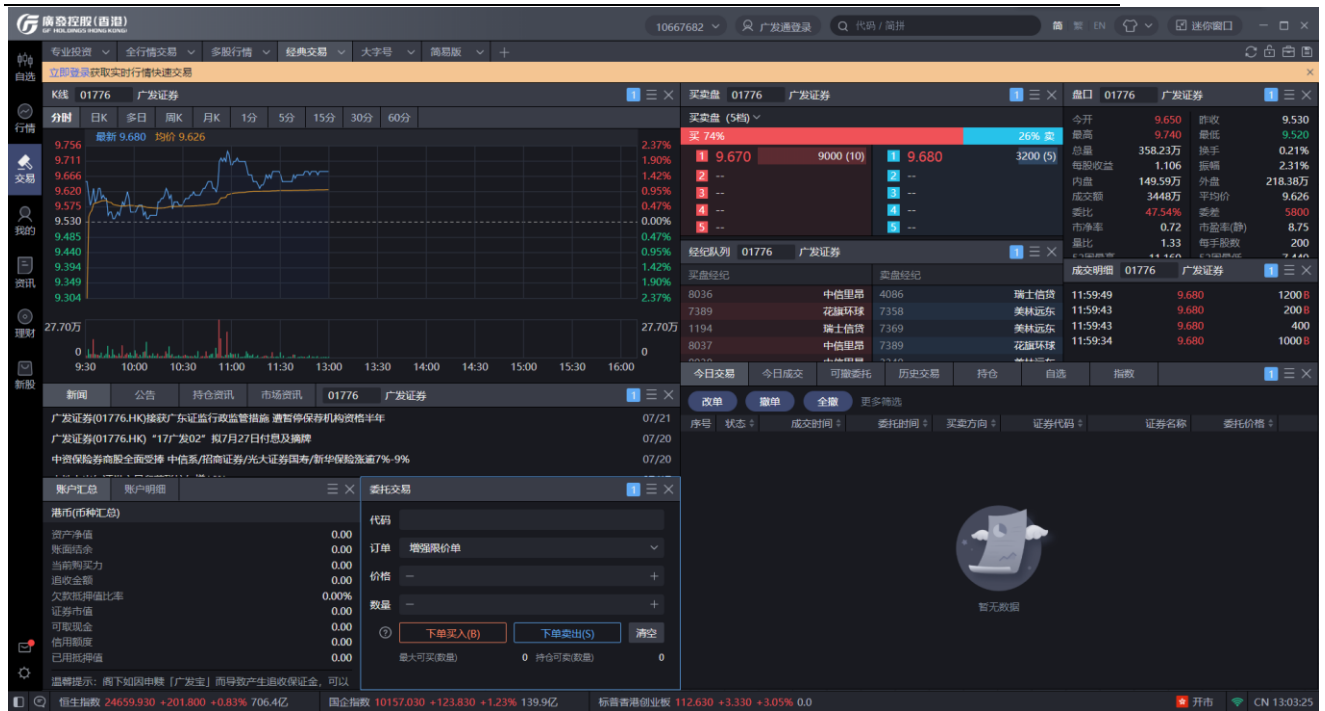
廣發控股(香港) GF HOLDINGS HONG KONG

10667682 广发通登录 代码 / 简拼 繁 EN 迷你窗口

自选 行情 交易 我的 资讯 理财 新股

专业投资 全行情交易 多股行情 经典交易 大字号 简易版 +

立即登录获取实时行情快速交易

K线 01776 广发证券 1

分时 日K 多日 周K 月K 1分 5分 15分 30分 60分

最新 9.680 均价 9.626

9.756 2.37%
9.711 1.90%
9.666 1.42%
9.620 0.95%
9.575 0.47%
9.530 0.00%
9.485 0.47%
9.440 0.95%
9.394 1.42%
9.349 1.90%
9.304 2.37%

27.70万 27.70万
0 0

9:30 10:00 10:30 11:00 11:30 13:00 13:30 14:00 14:30 15:00 15:30 16:00

买卖盘 01776 广发证券 1

买卖盘 (5档)

买 74% 26% 卖

| | | | | | |
|---|---|---|---|---|---|
| 1 | 9.670 | 9000 (10) | 1 | 9.680 | 3200 (5) |
| 2 | -- | | 2 | -- | |
| 3 | -- | | 3 | -- | |
| 4 | -- | | 4 | -- | |
| 5 | -- | | 5 | -- | |

盘口 01776 广发证券 1

| | | | |
|---|---|---|---|
| 今开 | 9.650 | 昨收 | 9.530 |
| 最高 | 9.740 | 最低 | 9.520 |
| 总量 | 358.23万 | 换手 | 0.21% |
| 每股收益 | 1.106 | 振幅 | 2.31% |
| 内盘 | 149.59万 | 外盘 | 218.38万 |
| 成交额 | 3448万 | 平均价 | 9.626 |
| 委比 | 47.54% | 委差 | 5800 |
| 市净率 | 0.72 | 市盈率(静) | 8.75 |
| 量比 | 1.33 | 每手股数 | 200 |

经纪队列 01776 广发证券 1

| 买盘经纪 | | 卖盘经纪 | |
|---|---|---|---|
| 8036 | 中信里昂 | 4086 | 瑞士信贷 |
| 7389 | 花旗环球 | 7358 | 美林远东 |
| 1194 | 瑞士信贷 | 7369 | 美林远东 |
| 8037 | 中信里昂 | 7389 | 花旗环球 |

成交明细 01776 广发证券 1

| | | |
|---|---|---|
| 11:59:49 | 9.680 | 1200 B |
| 11:59:43 | 9.680 | 200 B |
| 11:59:43 | 9.680 | 400 |
| 11:59:34 | 9.680 | 1000 B |

新闻 公告 持仓资讯 市场资讯 01776 广发证券 1

广发证券(01776.HK)接获广东证监行政监管措施 遭暂停保荐机构资格半年 07/21
广发证券(01776.HK) "17广发02" 拟7月27日付息及摘牌 07/20
中资保险券商股全面受捧 中信系/招商证券/光大证券国寿/新华保险涨逾7%-9% 07/20

今日交易 今日成交 可撤委托 历史交易 持仓 自选 指数 1

改单 撤单 全撤 更多筛选

序号 状态 成交时间 委托时间 买卖方向 证券代码 证券名称 委托价格

暂无数据

账户汇总 账户明细

港币(币种汇总)

| | |
|---|---|
| 资产净值 | 0.00 |
| 账面结余 | 0.00 |
| 当前购买力 | 0.00 |
| 追收金额 | 0.00 |
| 欠款抵押值比率 | 0.00% |
| 证券市值 | 0.00 |
| 可取现金 | 0.00 |
| 信用额度 | 0.00 |
| 已用抵押值 | 0.00 |

温馨提示：阁下如因申赎「广发宝」而导致产生追收保证金，可以

委托交易 1

代码
订单 增强限价单
价格 — +
数量 — +
下单买入(B) 下单卖出(S) 清空
最大可买(数量) 0 持仓可卖(数量) 0

恒生指数 24659.930 +201.800 +0.83% 706.4亿 国企指数 10157.030 +123.830 +1.23% 139.9亿 标普香港创业板 112.630 +3.330 +3.05% 0.0 开市 CN 13:03:25